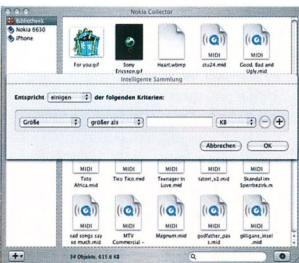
Nokia Collector

Bibliothek
Nokia 6630
iPhone

For you.gif
Sony Ericsson.gif
Heart.wbmp
MIDI
stu24.mid
MIDI
Good, Bad and Ugly.mid

Intelligente Sammlung

Entspricht einigen der folgenden Kriterien:

Größe
größer als
KB

Abbrechen
OK

MIDI
Tito Africa.mid
MIDI
Two Tics.mid
MIDI
Teenager in Love.mid
MIDI
tatort_x2.mid
MIDI
Skandal im Sperrbezirk.m

MIDI
sad songs say so much.mid
MIDI
MTV Commercial -
MIDI
Magnum.mid
MIDI
godfather_pas s.mid
MIDI
pilsgoes.insel .mid

34 Objekte, 615,6 KB